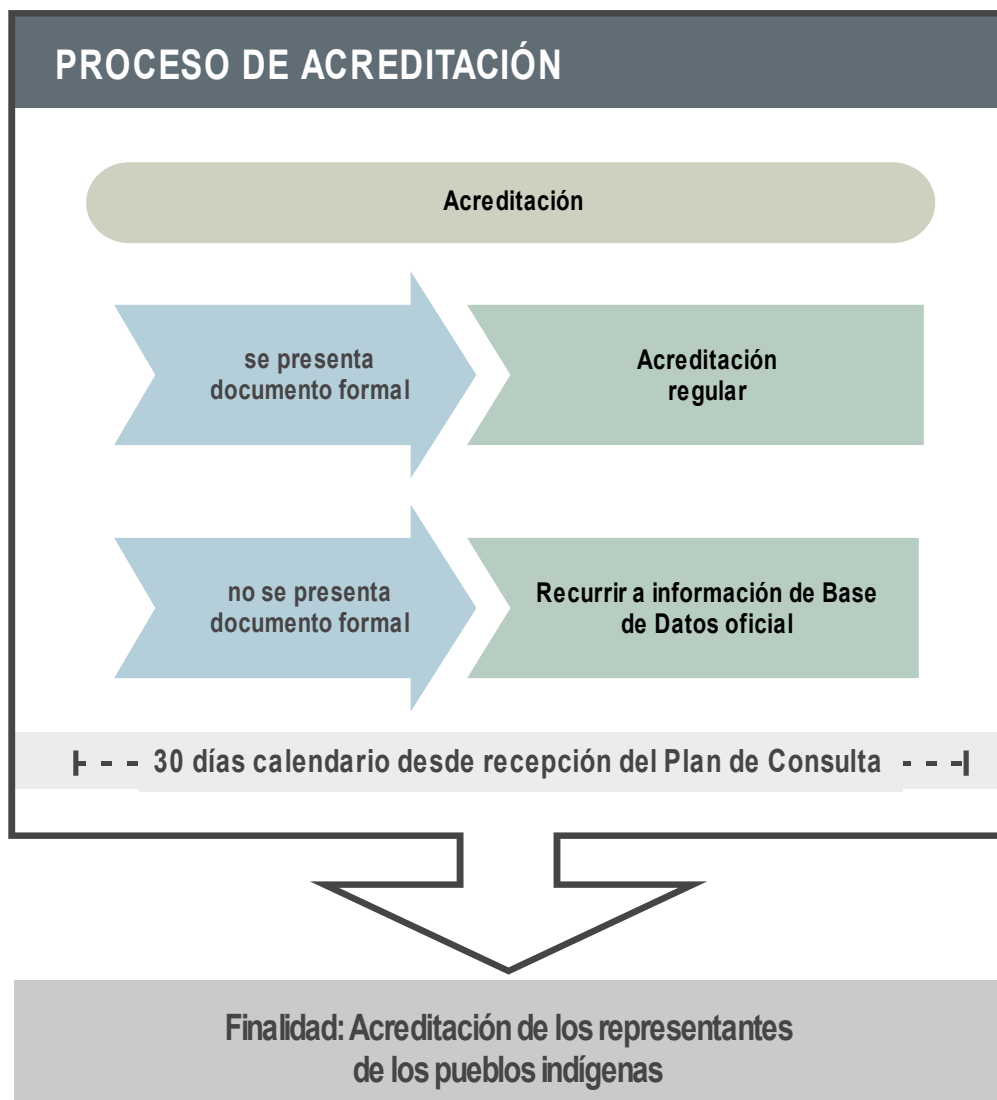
PROCESO DE ACREDITACIÓN

Acreditación

se presenta documento formal

Acreditación regular

no se presenta documento formal

Recurrir a información de Base de Datos oficial

30 días calendario desde recepción del Plan de Consulta

Finalidad: Acreditación de los representantes de los pueblos indígenas